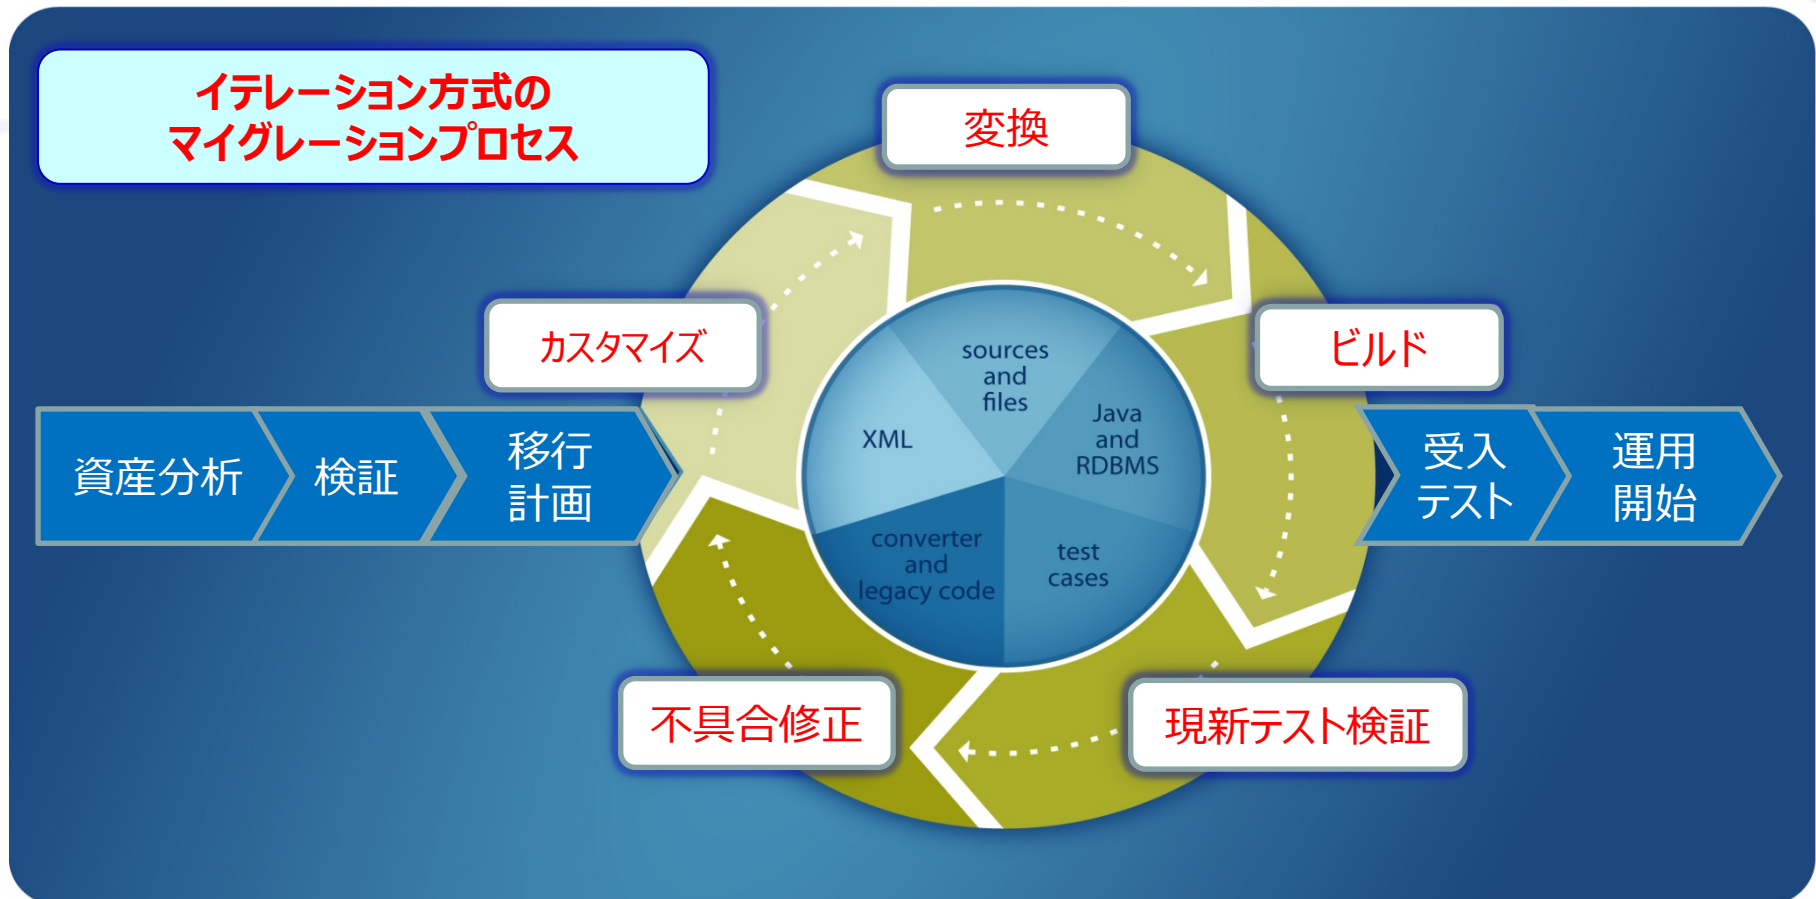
イテレーション方式の
マイグレーションプロセス

資産分析

検証

移行
計画

カスタマイズ

変換

ビルド

受入
テスト

運用
開始

sources and files

XML

Java and RDBMS

converter and legacy code

test cases

不具合修正

現新テスト検証